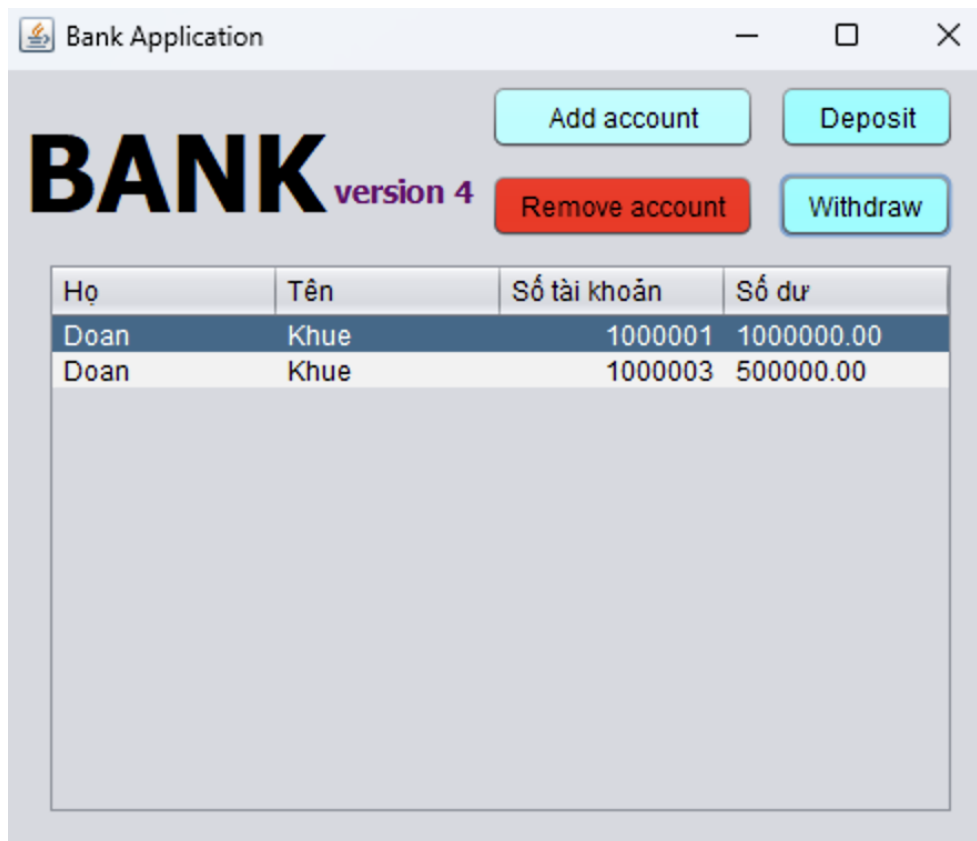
Bank Application

Add account

Deposit

BANK version 4

Remove account

Withdraw

| Họ | Tên | Số tài khoản | Số dư |
|---|---|---|---|
| Doan | Khue | 1000001 | 1000000.00 |
| Doan | Khue | 1000003 | 500000.00 |